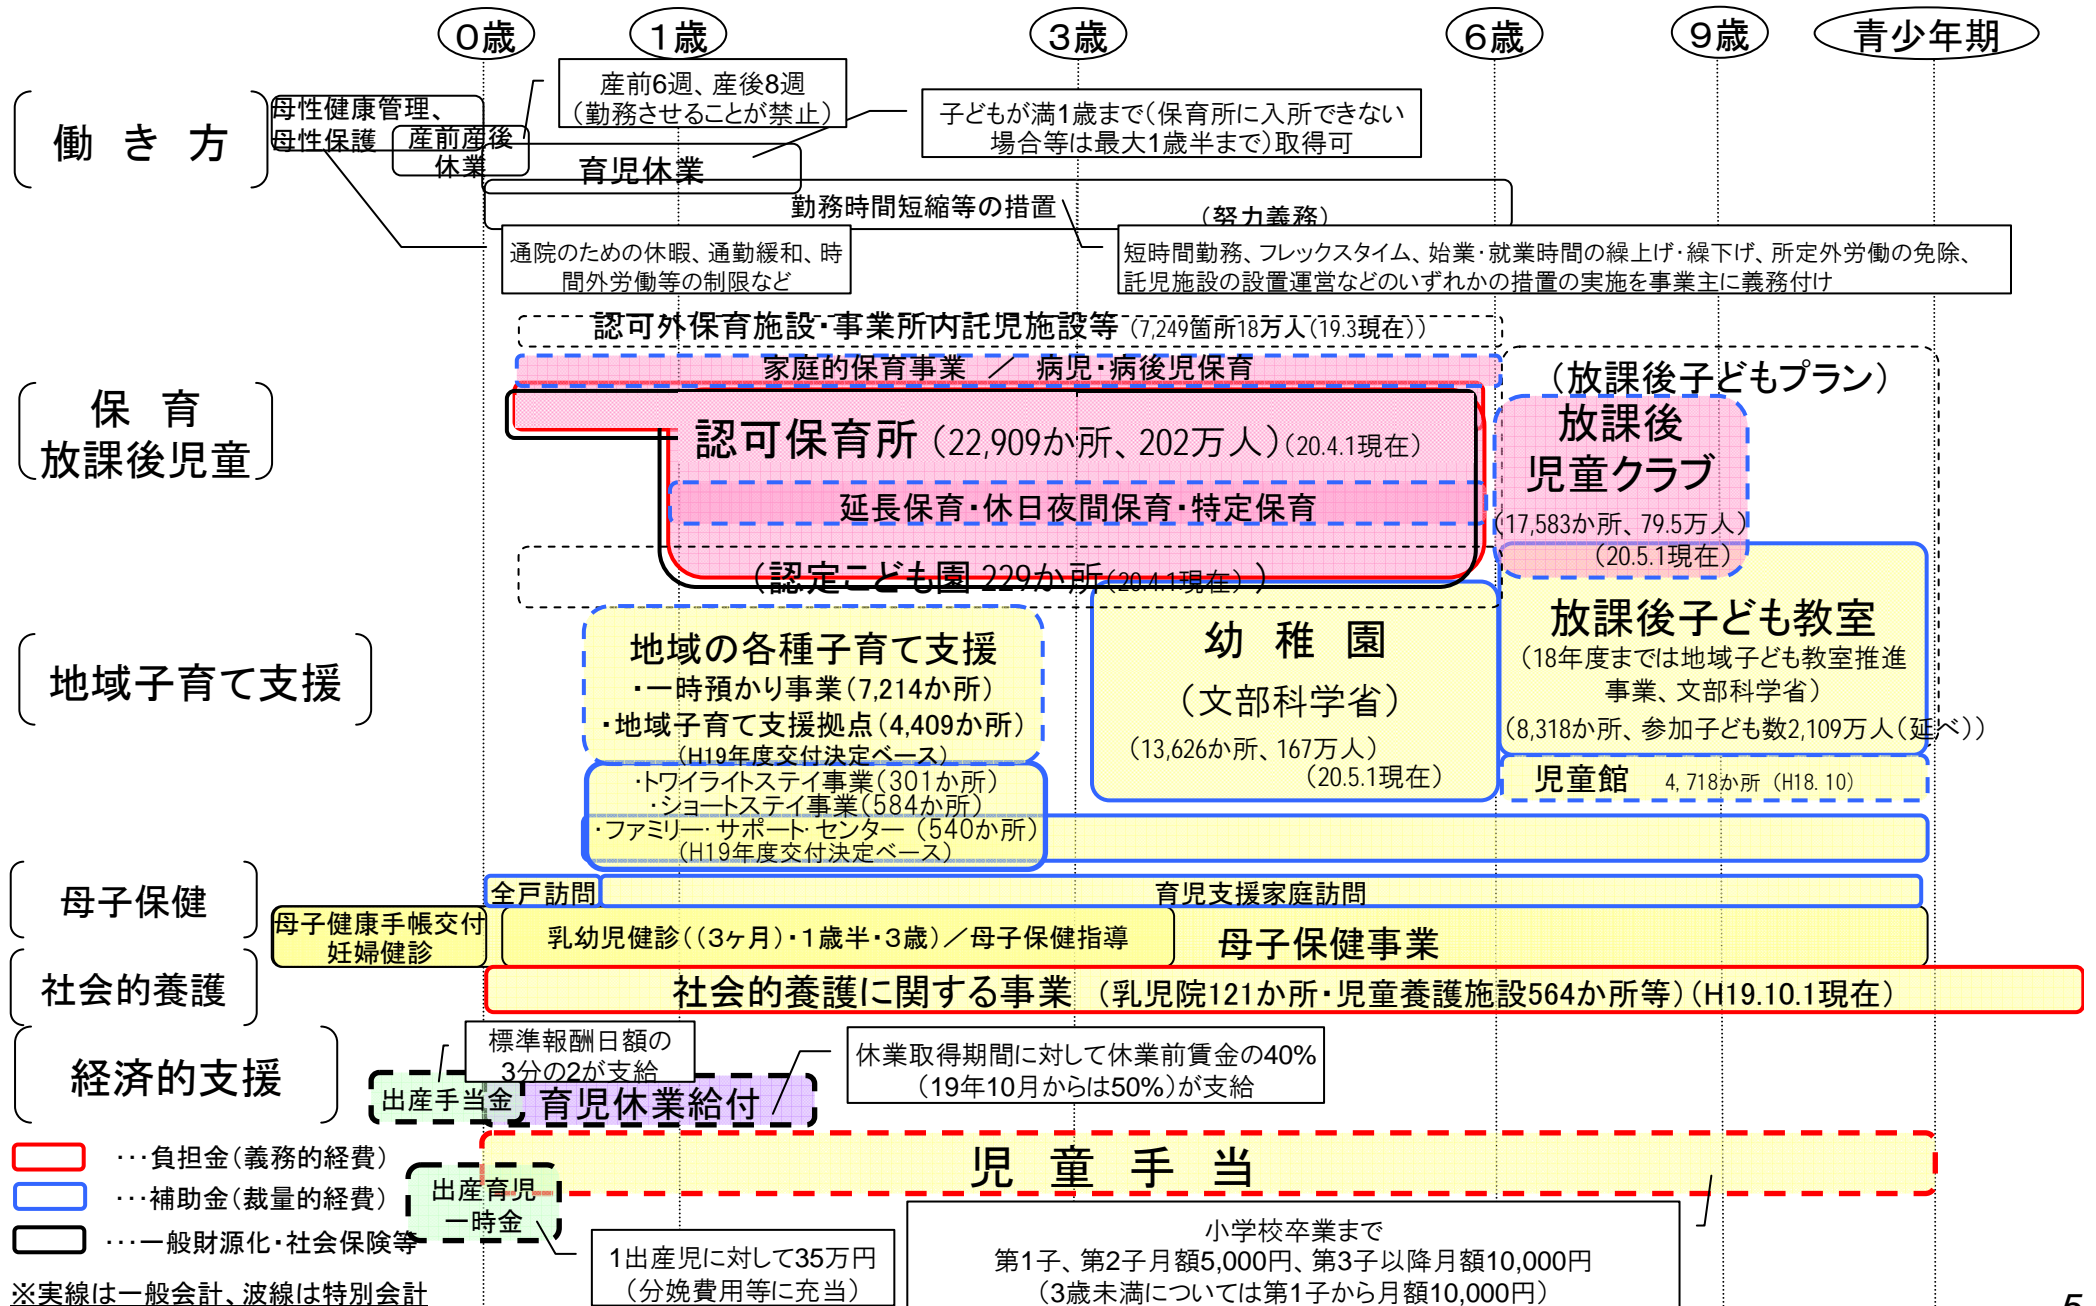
０歳 １歳 ３歳 ６歳 ９歳 青少年期

働 き 方

母性健康管理、母性保護

産前産後休業

産前6週、産後8週（勤務させることが禁止）

子どもが満1歳まで（保育所に入所できない場合等は最大1歳半まで）取得可

育児休業

勤務時間短縮等の措置

（努力義務）

通院のための休暇、通勤緩和、時間外労働等の制限など

短時間勤務、フレックスタイム、始業・就業時間の繰上げ・繰下げ、所定外労働の免除、託児施設の設置運営などのいずれかの措置の実施を事業主に義務付け

保 育
放課後児童

認可外保育施設・事業所内託児施設等（7,249箇所18万人（19.3現在））

家庭的保育事業 ／ 病児・病後児保育

（放課後子どもプラン）

認可保育所（22,909か所、202万人）（20.4.1現在）

放課後児童クラブ

延長保育・休日夜間保育・特定保育

（17,583か所、79.5万人）（20.5.1現在）

（認定こども園 229か所（20.4.1現在））

地域子育て支援

地域の各種子育て支援
・一時預かり事業（7,214か所）
・地域子育て支援拠点（4,409か所）
（H19年度交付決定ベース）

幼 稚 園
（文部科学省）
（13,626か所、167万人）
（20.5.1現在）

放課後子ども教室
（18年度までは地域子ども教室推進事業、文部科学省）
（8,318か所、参加子ども数2,109万人（延べ））

児童館 4, 718か所（H18. 10）

・トワイライトステイ事業（301か所）
・ショートステイ事業（584か所）
・ファミリー・サポート・センター（540か所）
（H19年度交付決定ベース）

母子保健

全戸訪問

育児支援家庭訪問

母子健康手帳交付
妊婦健診

乳幼児健診（（3ヶ月）・1歳半・3歳）／母子保健指導

母子保健事業

社会的養護

社会的養護に関する事業（乳児院121か所・児童養護施設564か所等）（H19.10.1現在）

経済的支援

標準報酬日額の3分の2が支給

休業取得期間に対して休業前賃金の40%（19年10月からは50%）が支給

出産手当金

育児休業給付

…負担金（義務的経費）
…補助金（裁量的経費）
…一般財源化・社会保険等

児 童 手 当

出産育児一時金

1出産児に対して35万円（分娩費用等に充当）

小学校卒業まで
第1子、第2子月額5,000円、第3子以降月額10,000円
（3歳未満については第1子から月額10,000円）

※実線は一般会計、波線は特別会計

5